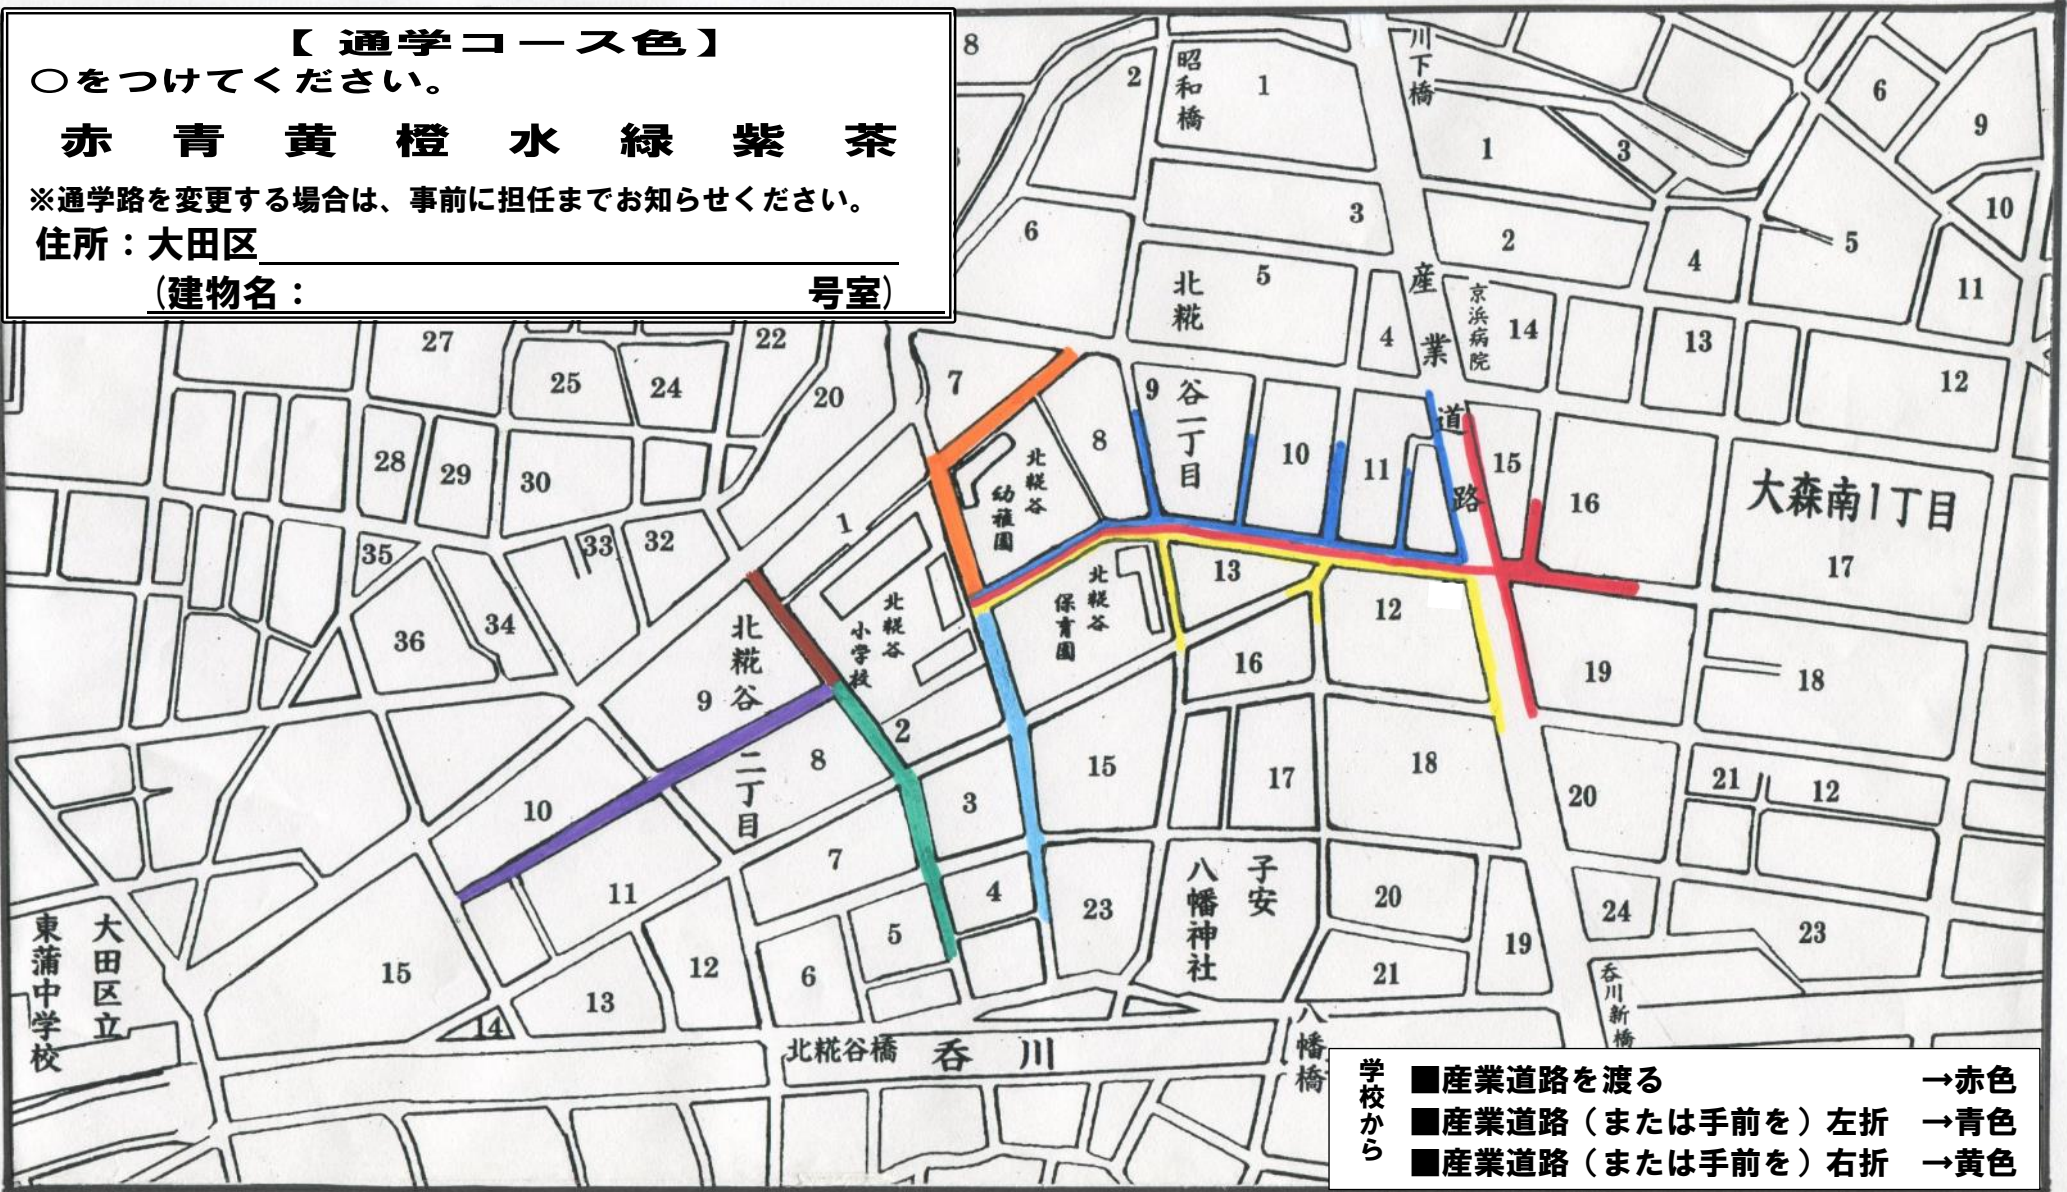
【通学コース色】
○をつけてください。

赤　青　黄　橙　水　緑　紫　茶

※通学路を変更する場合は、事前に担任までお知らせください。

住所：大田区
（建物名：　　　　　　　　　　号室）

8
2
昭和橋
1
川下橋
1
3
6
9
10
3
2
5
4
6
北糀
5
産業道路
京浜病院
14
4
13
11
12
27
22
25
24
20
7
9
谷一丁目
8
北糀谷幼稚園
10
11
15
16
大森南1丁目
28
29
30
1
35
33
32
13
12
17
36
34
北糀谷小学校
北糀谷保育園
16
19
18
北糀谷二丁目
9
8
2
10
3
15
17
18
20
21
12
7
11
4
23
八幡神社
子安
20
19
24
23
5
12
6
21
東蒲中学校
大田区立
15
13
14
香川新橋
北糀谷橋
呑川
八幡橋

学校から
■産業道路を渡る　→赤色
■産業道路（または手前を）左折　→青色
■産業道路（または手前を）右折　→黄色